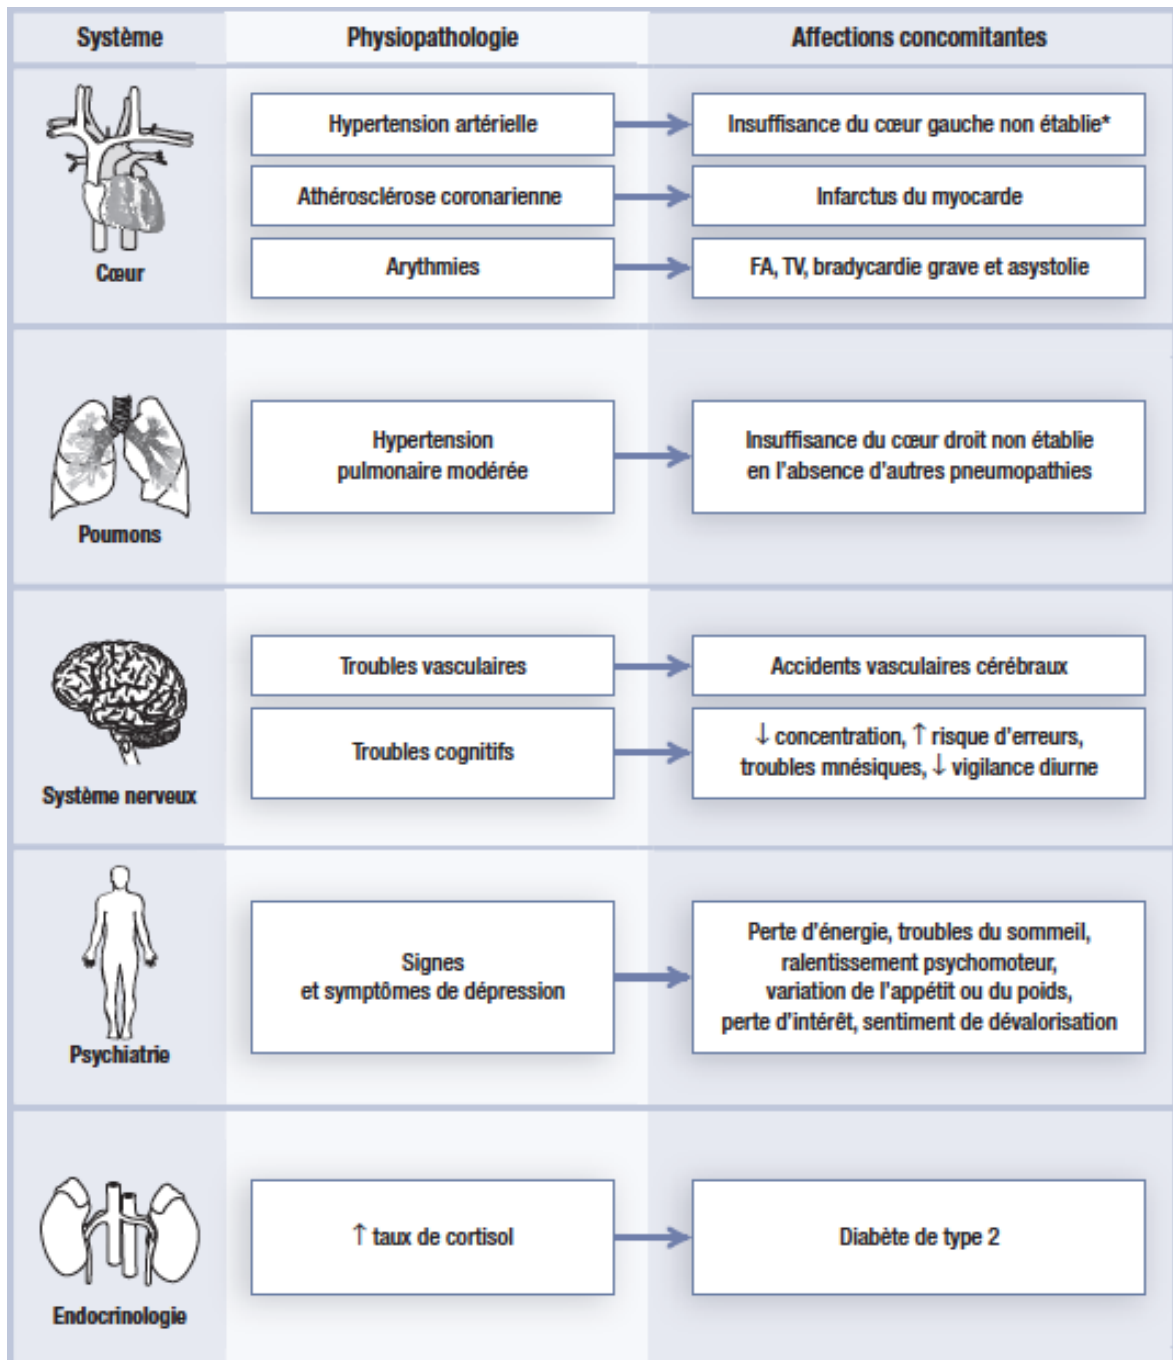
| Système | Physiopathologie | Affections concomitantes |
|---|---|---|
| Cœur | Hypertension artérielle | Insuffisance du cœur gauche non établie* |
| | Athérosclérose coronarienne | Infarctus du myocarde |
| | Arythmies | FA, TV, bradycardie grave et asystolie |
| Poumons | Hypertension pulmonaire modérée | Insuffisance du cœur droit non établie en l'absence d'autres pneumopathies |
| Système nerveux | Troubles vasculaires | Accidents vasculaires cérébraux |
| | Troubles cognitifs | $\downarrow$ concentration, $\uparrow$ risque d'erreurs, troubles mnésiques, $\downarrow$ vigilance diurne |
| Psychiatrie | Signes et symptômes de dépression | Perte d'énergie, troubles du sommeil, ralentissement psychomoteur, variation de l'appétit ou du poids, perte d'intérêt, sentiment de dévalorisation |
| Endocrinologie | $\uparrow$ taux de cortisol | Diabète de type 2 |